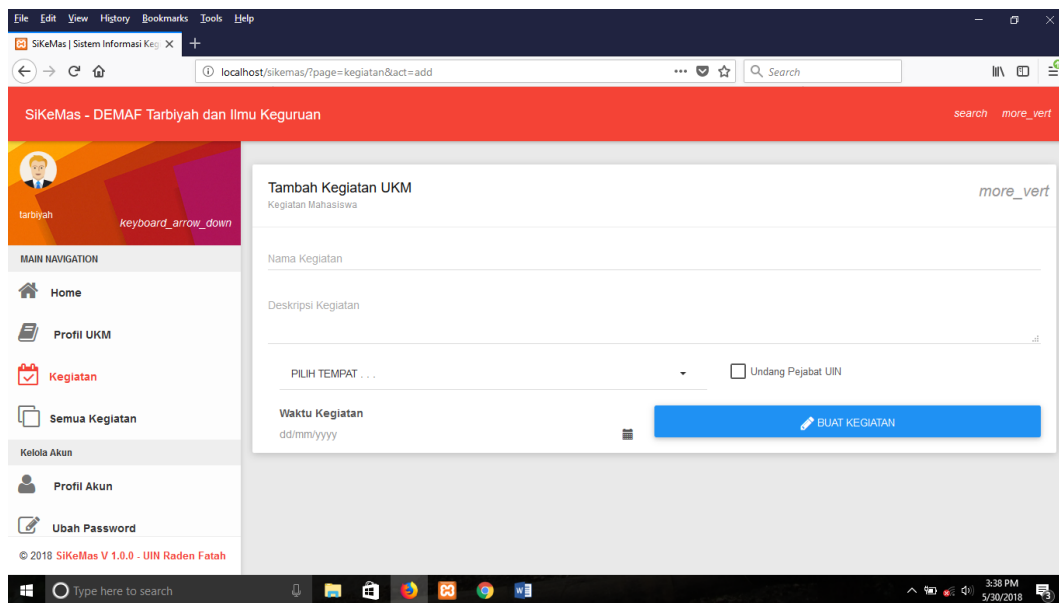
File Edit View History Bookmarks Tools Help

SiKeMas | Sistem Informasi Keg ×

localhost/sikemas/?page=kegiatan&act=add

Search

SiKeMas - DEMAF Tarbiyah dan Ilmu Keguruan

search more_vert

tarbiyah

keyboard_arrow_down

MAIN NAVIGATION

Home

Profil UKM

Kegiatan

Semua Kegiatan

Kelola Akun

Profil Akun

Ubah Password

© 2018 SiKeMas V 1.0.0 - UIN Raden Fatah

Tambah Kegiatan UKM

Kegiatan Mahasiswa

more_vert

Nama Kegiatan

Deskripsi Kegiatan

PILIH TEMPAT . . .

Undang Pejabat UIN

Waktu Kegiatan

dd/mm/yyyy

BUAT KEGIATAN

Type here to search

3:38 PM
5/30/2018